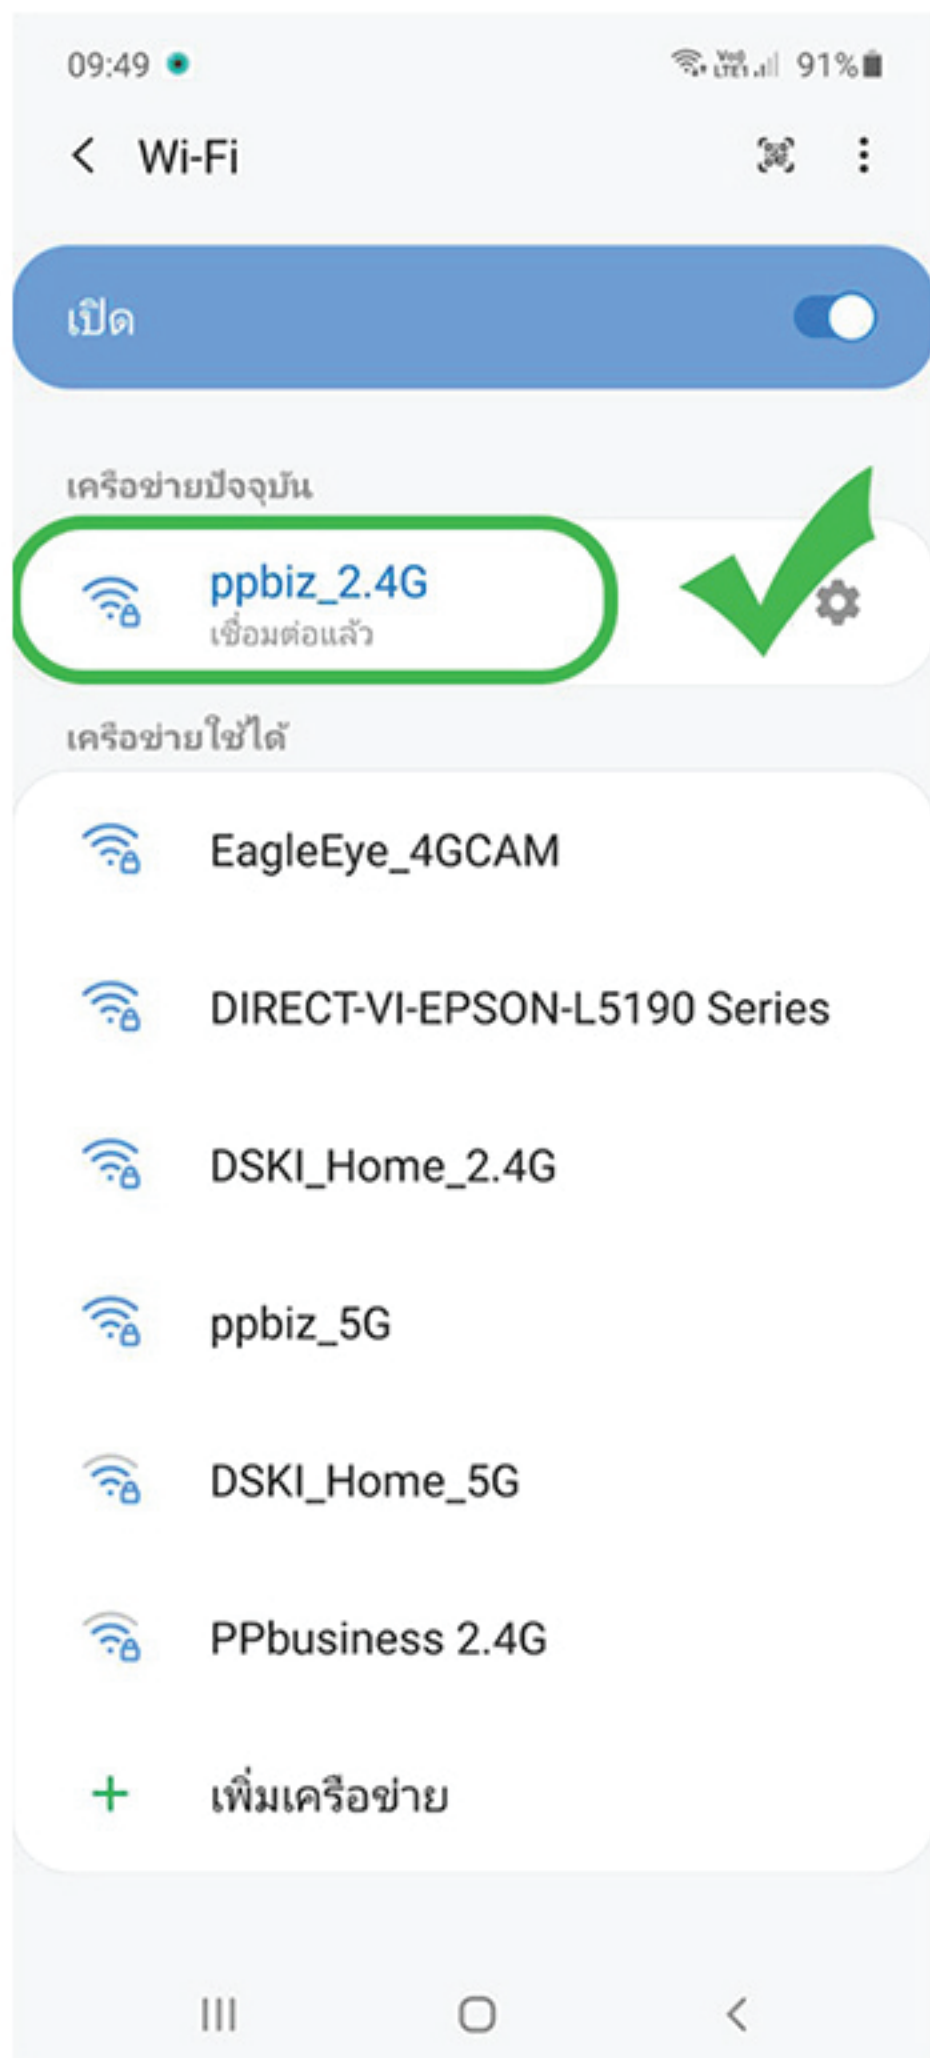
09:49

91%

Wi-Fi

เปิด

เครือข่ายปัจจุบัน

ppbiz_2.4G
เชื่อมต่อแล้ว

เครือข่ายใช้ได้

EagleEye_4GCAM

DIRECT-VI-EPSON-L5190 Series

DSKI_Home_2.4G

ppbiz_5G

DSKI_Home_5G

PPbusiness 2.4G

+ เพิ่มเครือข่าย